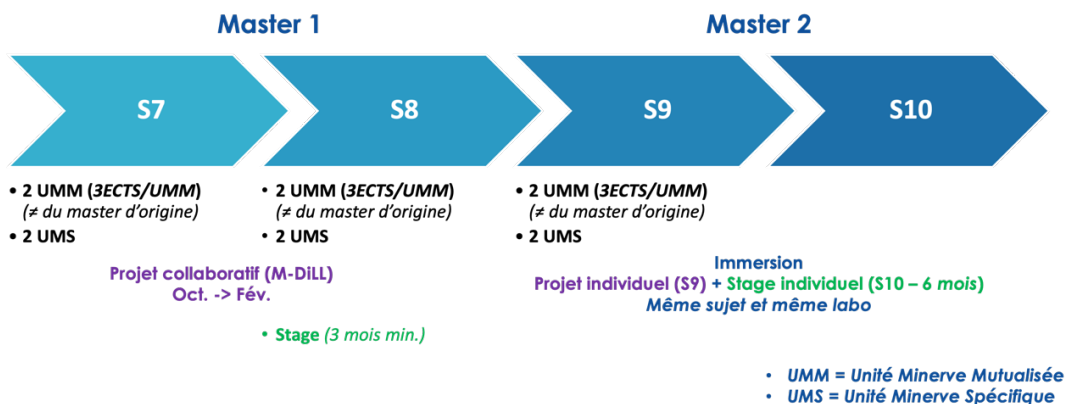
Master 1

Master 2

S7

S8

S9

S10

• 2 UMM (*3ECTS/UMM*) (≠ du master d'origine)
• 2 UMS

• 2 UMM (*3ECTS/UMM*) (≠ du master d'origine)
• 2 UMS

• 2 UMM (*3ECTS/UMM*) (≠ du master d'origine)
• 2 UMS

Projet collaboratif (M-DiLL)
Oct. -> Fév.

• Stage (3 mois min.)

Immersion
Projet individuel (S9) + Stage individuel (S10 – 6 mois)
Même sujet et même labo

• UMM = Unité Minerve Mutualisée
• UMS = Unité Minerve Spécifique